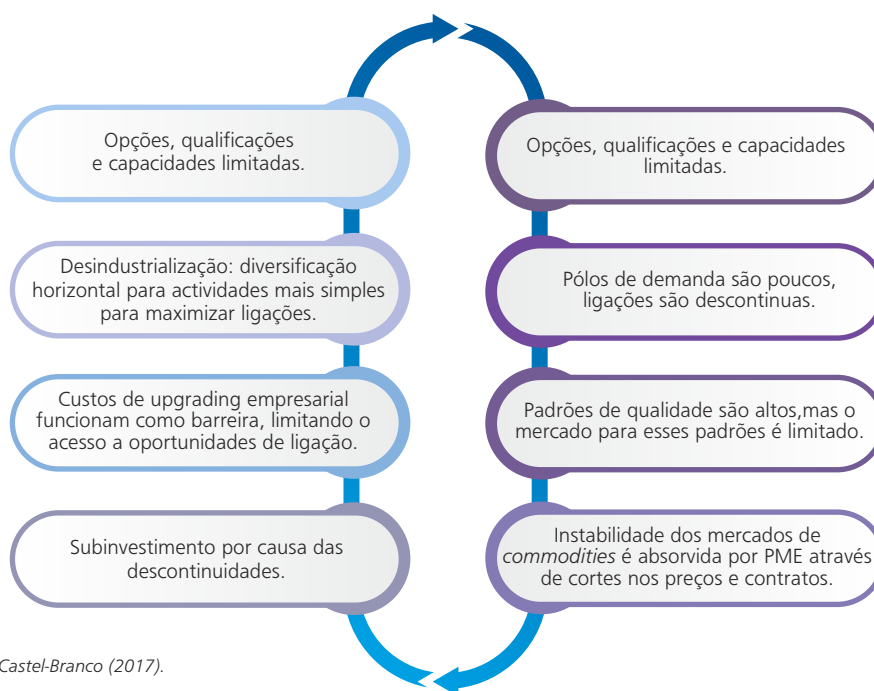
Opções, qualificações e capacidades limitadas.

Desindustrialização: diversificação horizontal para actividades mais simples para maximizar ligações.

Custos de upgrading empresarial funcionam como barreira, limitando o acesso a oportunidades de ligação.

Subinvestimento por causa das descontinuidades.

Opções, qualificações e capacidades limitadas.

Pólos de demanda são poucos, ligações são descontinuas.

Padrões de qualidade são altos,mas o mercado para esses padrões é limitado.

Instabilidade dos mercados de *commodities* é absorvida por PME através de cortes nos preços e contratos.

Castel-Branco (2017).